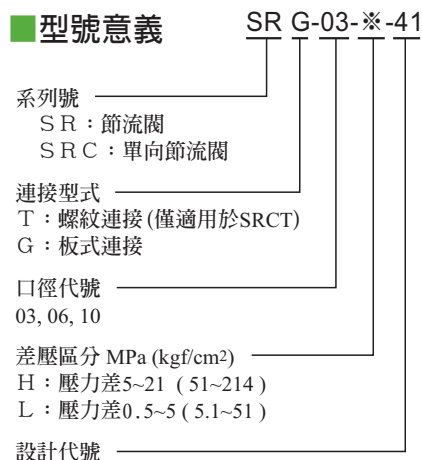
■型號意義 SR G-03-※-41

系列號
SR：節流閥
SRC：單向節流閥

連接型式
T：螺紋連接(僅適用於SRCT)
G：板式連接

口徑代號
03, 06, 10

差壓區分 MPa (kgf/cm$^2$)
H：壓力差5~21 ( 51~214 )
L：壓力差0.5~5 ( 5.1~51 )

設計代號